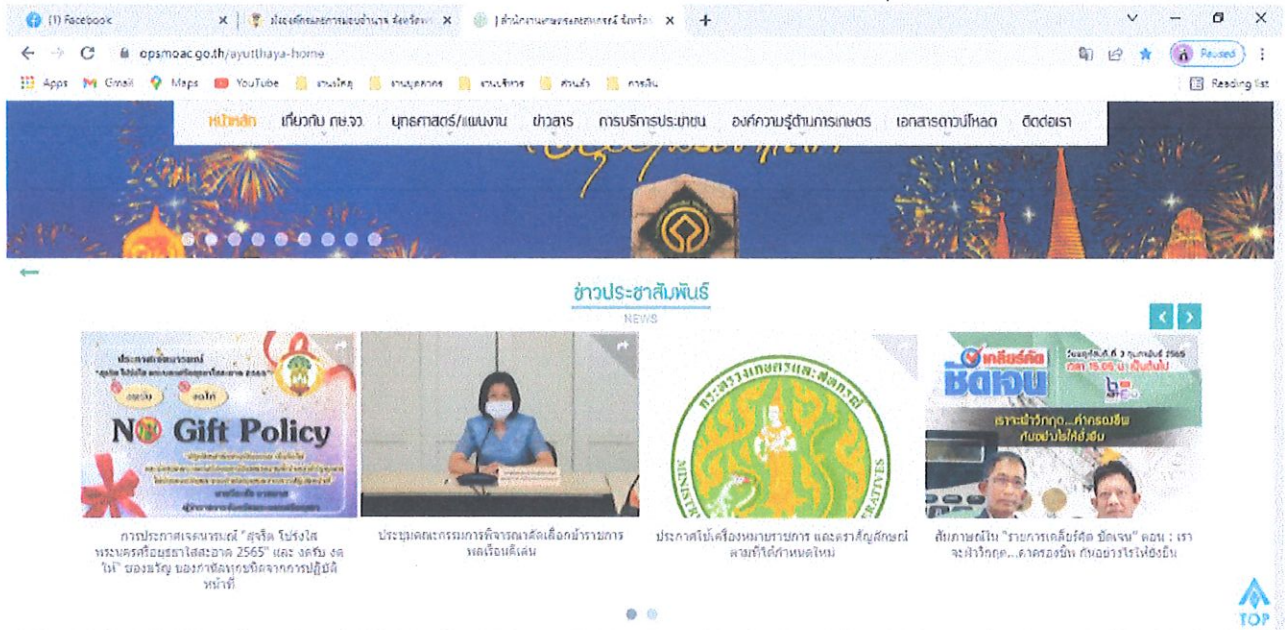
(1) Facebook ×
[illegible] ×
| สำนักงานเกษตรและสหกรณ์ จังหวัด ×
+

opsmoac.go.th/ayutthaya-home

Paused

Apps Gmail Maps YouTube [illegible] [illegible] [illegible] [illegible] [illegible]

Reading list

หน้าหลัก เกี่ยวกับ กษ.จว. ยุทธศาสตร์/แผนงาน ข่าวสาร การบริการประชาชน องค์ความรู้ด้านการเกษตร เอกสารดาวน์โหลด ติดต่อเรา

ข่าวประชาสัมพันธ์
NEWS

NO Gift Policy

เคลียร์คัด ชัดเจน

กระทรวงเกษตรและสหกรณ์

การประกาศเจตนารมณ์ "สุจริต โปร่งใส พระนครศรีอยุธยาใสสะอาด 2565" และ งดรับ งดให้ ของขวัญ ของกำนัลทุกชนิดจากการปฏิบัติหน้าที่

ประชุมคณะกรรมการพิจารณาคัดเลือกข้าราชการพลเรือนดีเด่น

ประกาศใช้เครื่องหมายราชการ และตราสัญลักษณ์ตามที่ได้กำหนดใหม่

สัมภาษณ์ใน "รายการเคลียร์คัด ชัดเจน" ตอน : เราจะฝ่าวิกฤต...ค่าครองชีพ กันอย่างไรให้ยั่งยืน

TOP